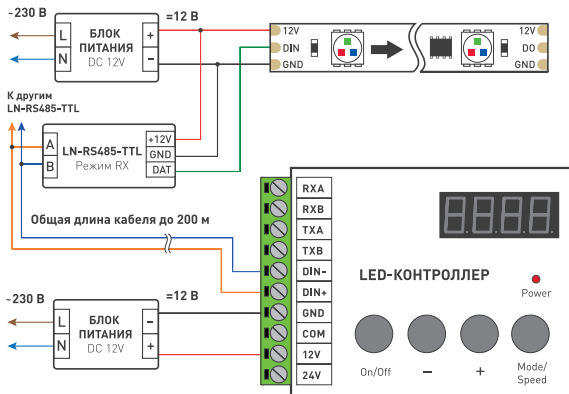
~230 В

L

N

БЛОК ПИТАНИЯ DC 12V

+

–

=12 В

12V

DIN

GND

12V

DO

GND

К другим LN-RS485-TTL

A

B

LN-RS485-TTL Режим RX

+12V

GND

DAT

RXA

RXB

TXA

TXB

DIN-

DIN+

GND

COM

12V

24V

Общая длина кабеля до 200 м

LED-КОНТРОЛЛЕР

Power

~230 В

L

N

БЛОК ПИТАНИЯ DC 12V

–

+

=12 В

On/Off

–

+

Mode/ Speed